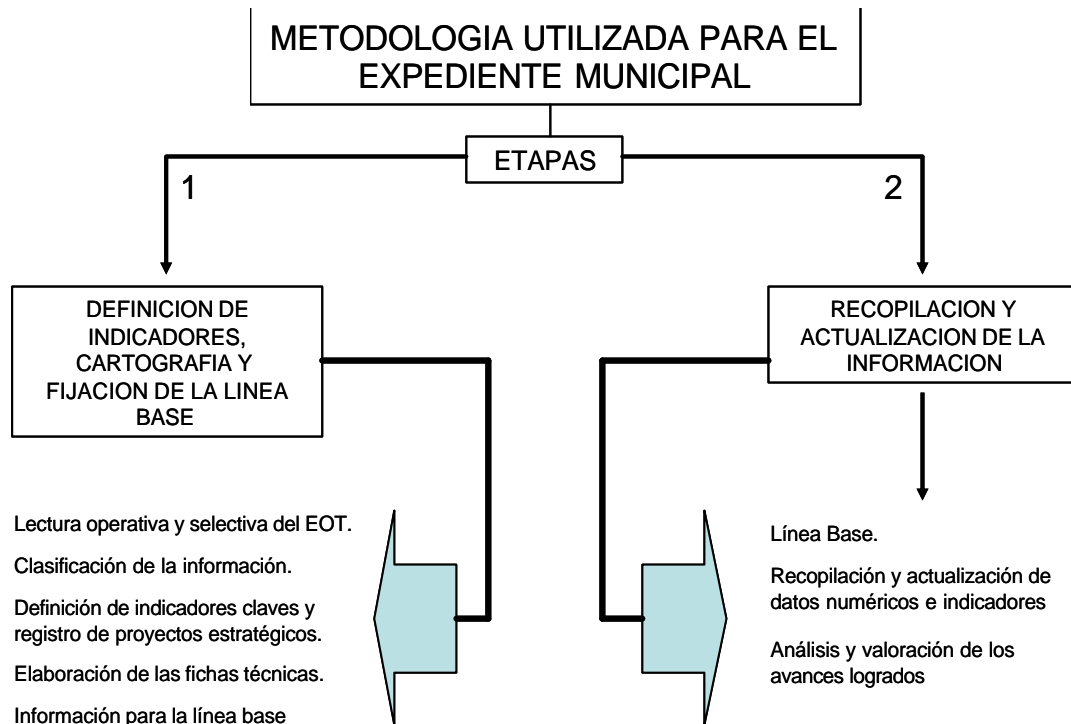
METODOLOGIA UTILIZADA PARA EL EXPEDIENTE MUNICIPAL

ETAPAS

1

2

DEFINICION DE INDICADORES, CARTOGRAFIA Y FIJACION DE LA LINEA BASE

Lectura operativa y selectiva del EOT.

Clasificación de la información.

Definición de indicadores claves y registro de proyectos estratégicos.

Elaboración de las fichas técnicas.

Información para la línea base

RECOPILACION Y ACTUALIZACION DE LA INFORMACION

Línea Base.

Recopilación y actualización de datos numéricos e indicadores

Análisis y valoración de los avances logrados